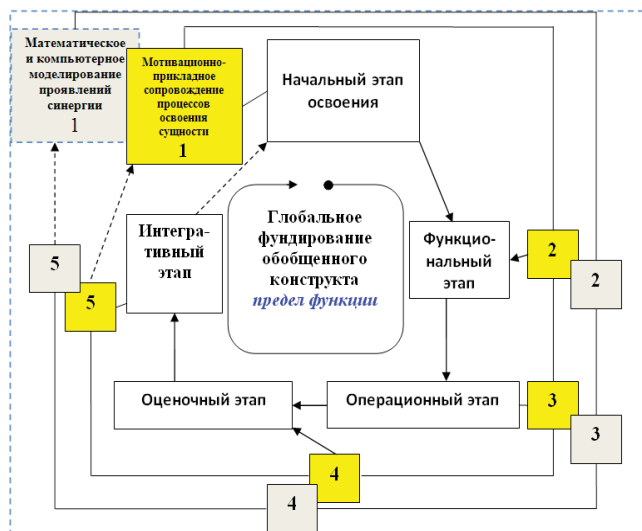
Математическое и компьютерное моделирование проявлений синергии
1

Мотивационно-прикладное сопровождение процессов освоения сущности
1

Начальный этап освоения

Глобальное фундирование обобщенного конструкта
предел функции

Интегративный этап

Функциональный этап

2

2

5

5

Оценочный этап

Операционный этап

3

3

4

4